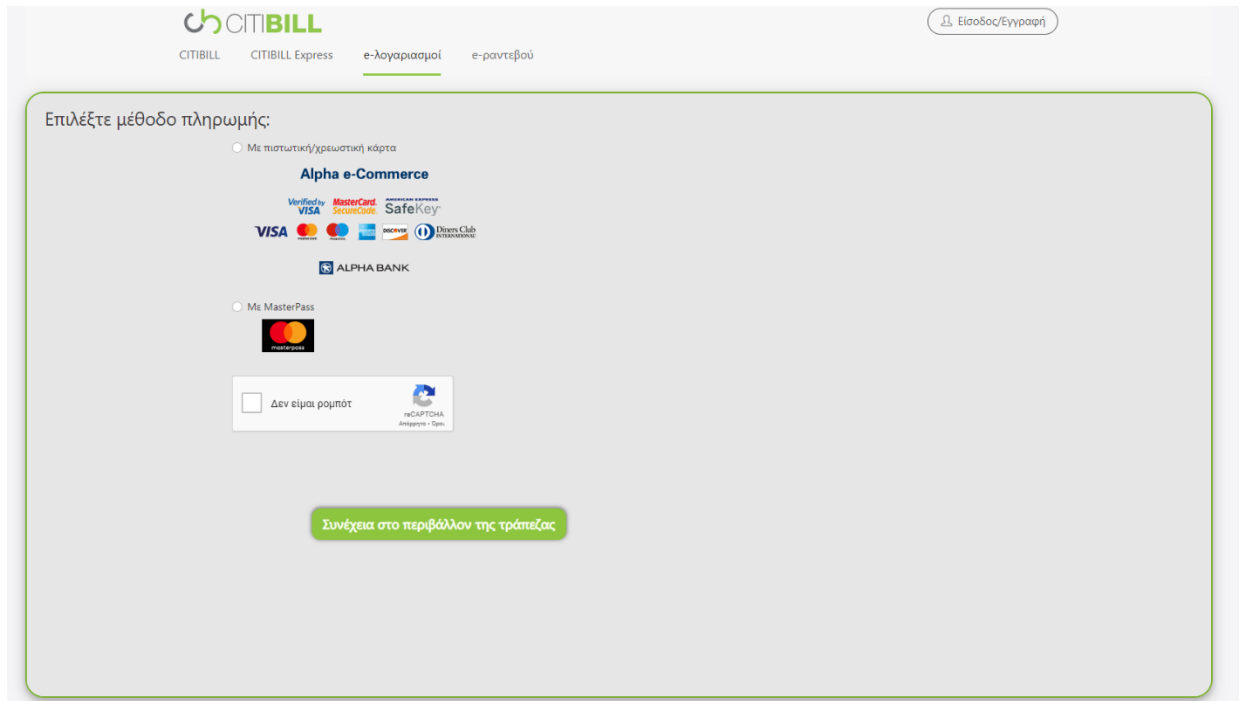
CITIBILL

Είσοδος/Εγγραφή

CITIBILL CITIBILL Express e-λογαριασμοί e-ραντεβού

Επιλέξτε μέθοδο πληρωμής:

Με πιστωτική/χρεωστική κάρτα

Alpha e-Commerce

Verified by VISA MasterCard. SecureCode. AMERICAN EXPRESS SafeKey

VISA DISCOVER Diners Club INTERNATIONAL

ALPHA BANK

Με MasterPass

masterpass

Δεν είμαι ρομπότ

reCAPTCHA
Απόρρητο - Όροι

Συνέχεια στο περιβάλλον της τράπεζας